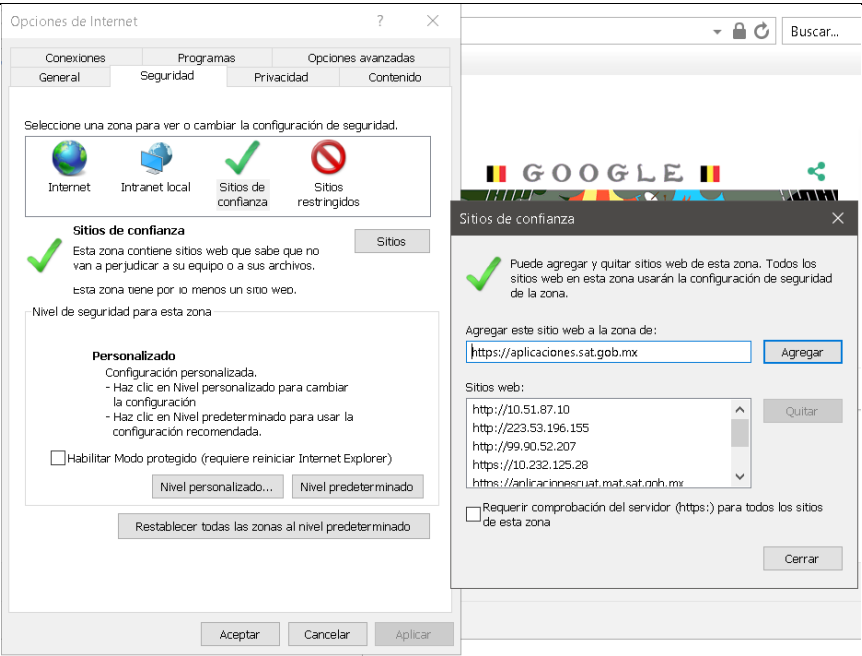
Opciones de Internet ? ×

Conexiones | Programas | Opciones avanzadas
General | Seguridad | Privacidad | Contenido

Seleccione una zona para ver o cambiar la configuración de seguridad.

Internet | Intranet local | Sitios de confianza | Sitios restringidos

Sitios de confianza
Esta zona contiene sitios web que sabe que no van a perjudicar a su equipo o a sus archivos.

Sitios

Esta zona tiene por lo menos un sitio web.

Nivel de seguridad para esta zona

Personalizado
Configuración personalizada.
- Haz clic en Nivel personalizado para cambiar la configuración
- Haz clic en Nivel predeterminado para usar la configuración recomendada.

Habilitar Modo protegido (requiere reiniciar Internet Explorer)

Nivel personalizado... | Nivel predeterminado

Restablecer todas las zonas al nivel predeterminado

Aceptar | Cancelar | Aplicar

Buscar...

GOOGLE

Sitios de confianza ×

Puede agregar y quitar sitios web de esta zona. Todos los sitios web en esta zona usarán la configuración de seguridad de la zona.

Agregar este sitio web a la zona de:
https://aplicaciones.sat.gob.mx | Agregar

Sitios web:
http://10.51.87.10
http://223.53.196.155
http://99.90.52.207
https://10.232.125.28
https://aplicacionescuat.mat.sat.gob.mx

Quitar

Requerir comprobación del servidor (https:) para todos los sitios de esta zona

Cerrar